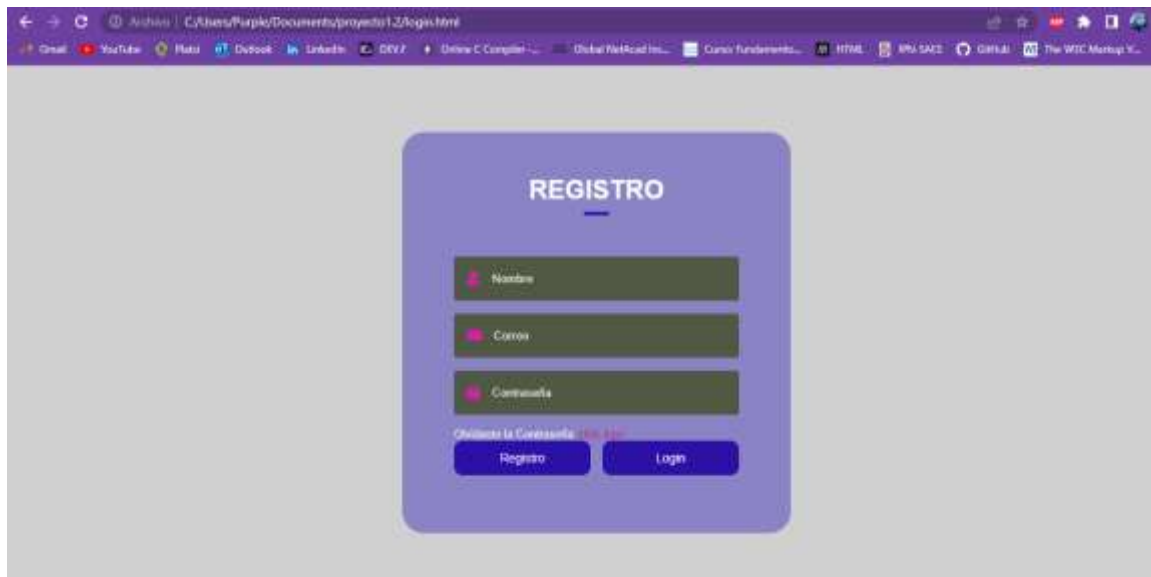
Archivo | C:/Users/Purple/Documents/proyecto1.2/login.html

Gmail YouTube Platzi Outlook LinkedIn DEV ♦ Online C Compiler -... Global NetAcad Ins... Curso fundamento... HTML IPN SAES GitHub The W3C Markup V...

REGISTRO

Nombre

Correo

Contraseña

Olvidaste la Contraseña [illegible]

Registro

Login